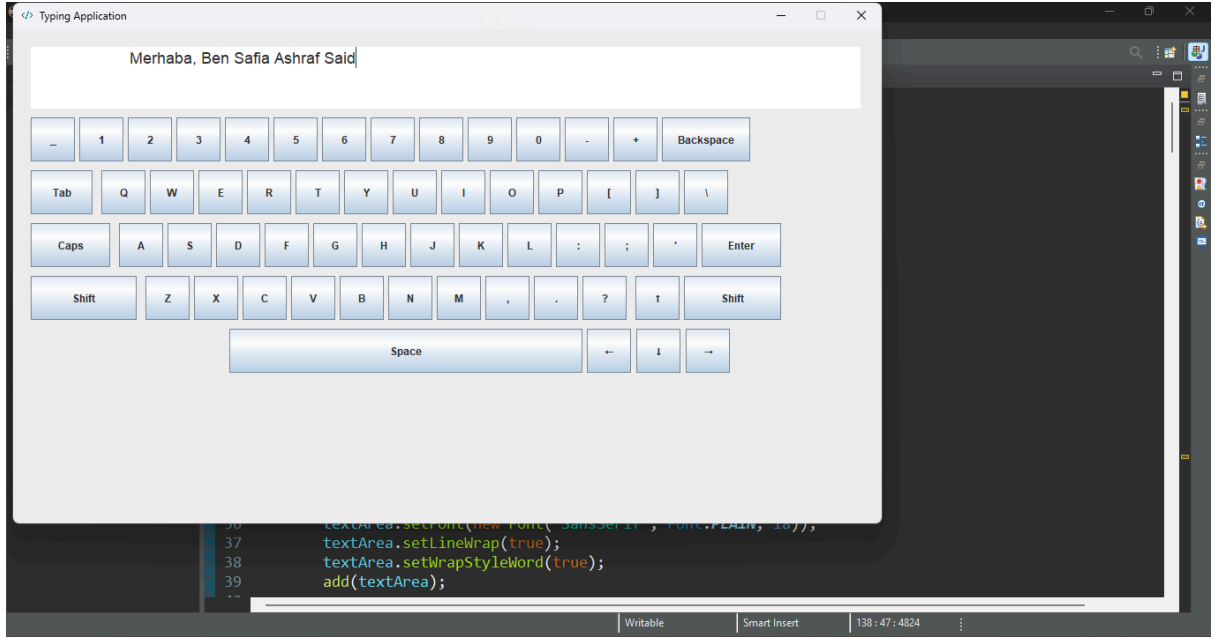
Typing Application

Merhaba, Ben Safia Ashraf Said

_ 1 2 3 4 5 6 7 8 9 0 - + Backspace

Tab Q W E R T Y U I O P [ ] \

Caps A S D F G H J K L : ; ' Enter

Shift Z X C V B N M , . ? ↑ Shift

Space ← ↓ →

36 textArea.setFont(new Font("SansSerif", Font.PLAIN, 18));
37 textArea.setLineWrap(true);
38 textArea.setWrapStyleWord(true);
39 add(textArea);

Writable | Smart Insert | 138 : 47 : 4824